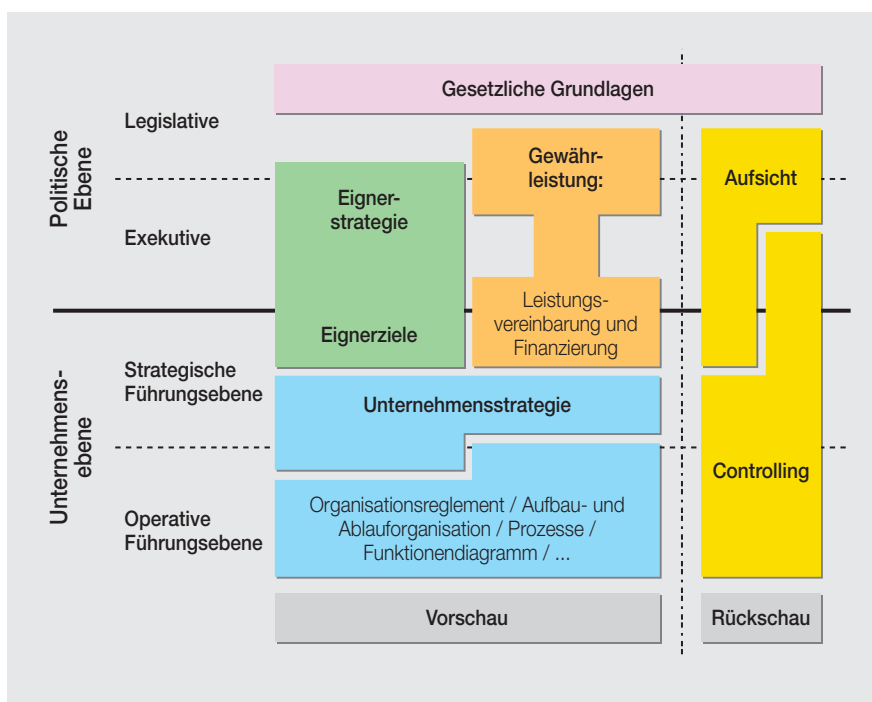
Politische Ebene

Legislative

Exekutive

Unternehmensebene

Strategische Führungsebene

Operative Führungsebene

Gesetzliche Grundlagen

Eignerstrategie

Eignerziele

Gewährleistung:

Leistungsvereinbarung und Finanzierung

Aufsicht

Controlling

Unternehmensstrategie

Organisationsreglement / Aufbau- und Ablauforganisation / Prozesse / Funktionendiagramm / ...

Vorschau

Rückschau